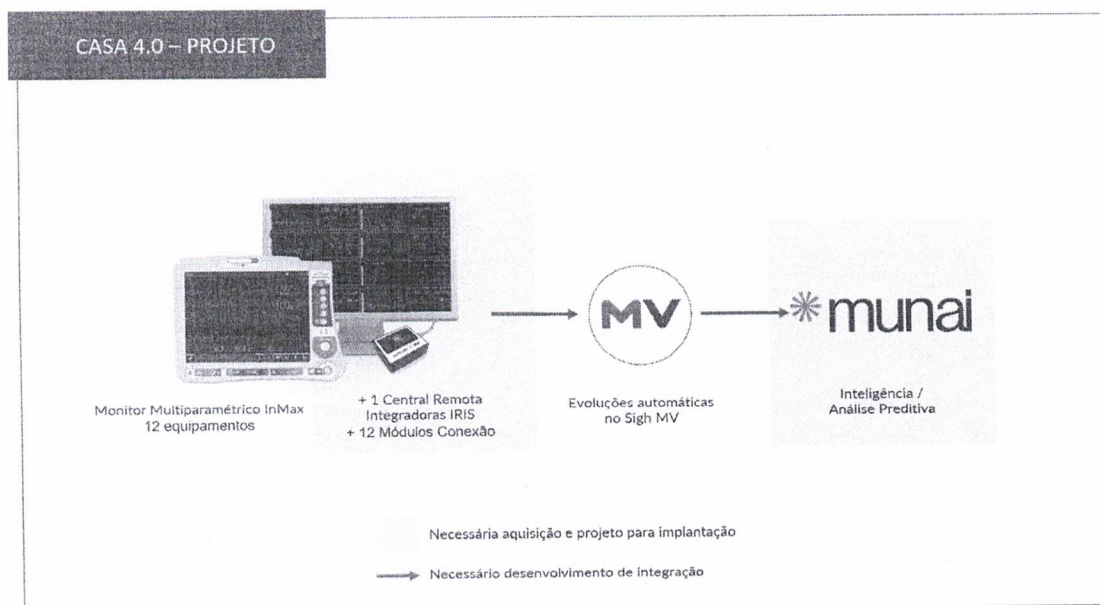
CASA 4.0 – PROJETO

Monitor Multiparamétrico InMax
12 equipamentos

+ 1 Central Remota
Integradoras IRIS
+ 12 Módulos Conexão

MV

Evoluções automáticas
no Sigh MV

munai

Inteligência /
Análise Preditiva

Necessária aquisição e projeto para implantação

Necessário desenvolvimento de integração